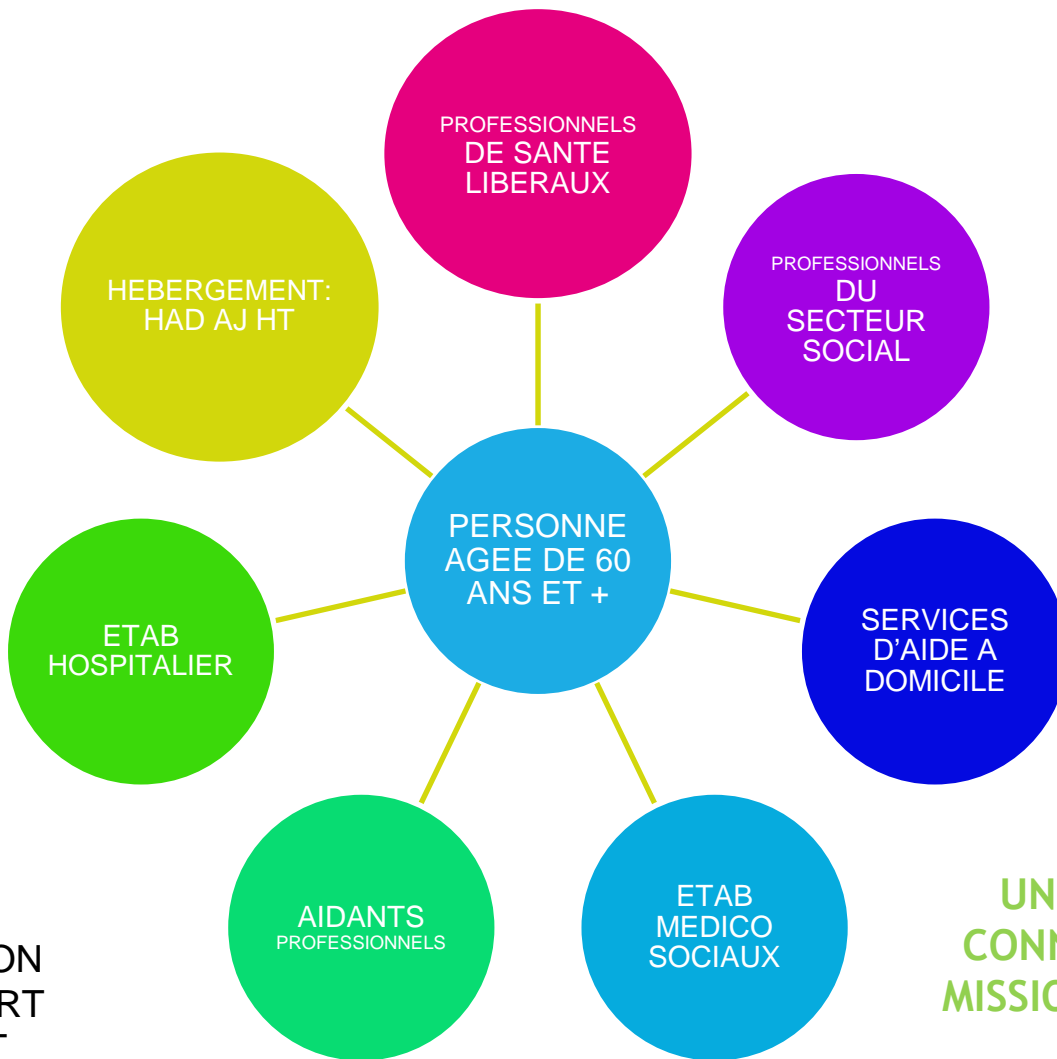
PERSONNE AGEE DE 60 ANS ET +

PROFESSIONNELS DE SANTE LIBERAUX

PROFESSIONNELS DU SECTEUR SOCIAL

SERVICES D'AIDE A DOMICILE

ETAB MEDICO SOCIAUX

AIDANTS PROFESSIONNELS

ETAB HOSPITALIER

HEBERGEMENT: HAD AJ HT

ON
RT

UN
CONN
MISSIO